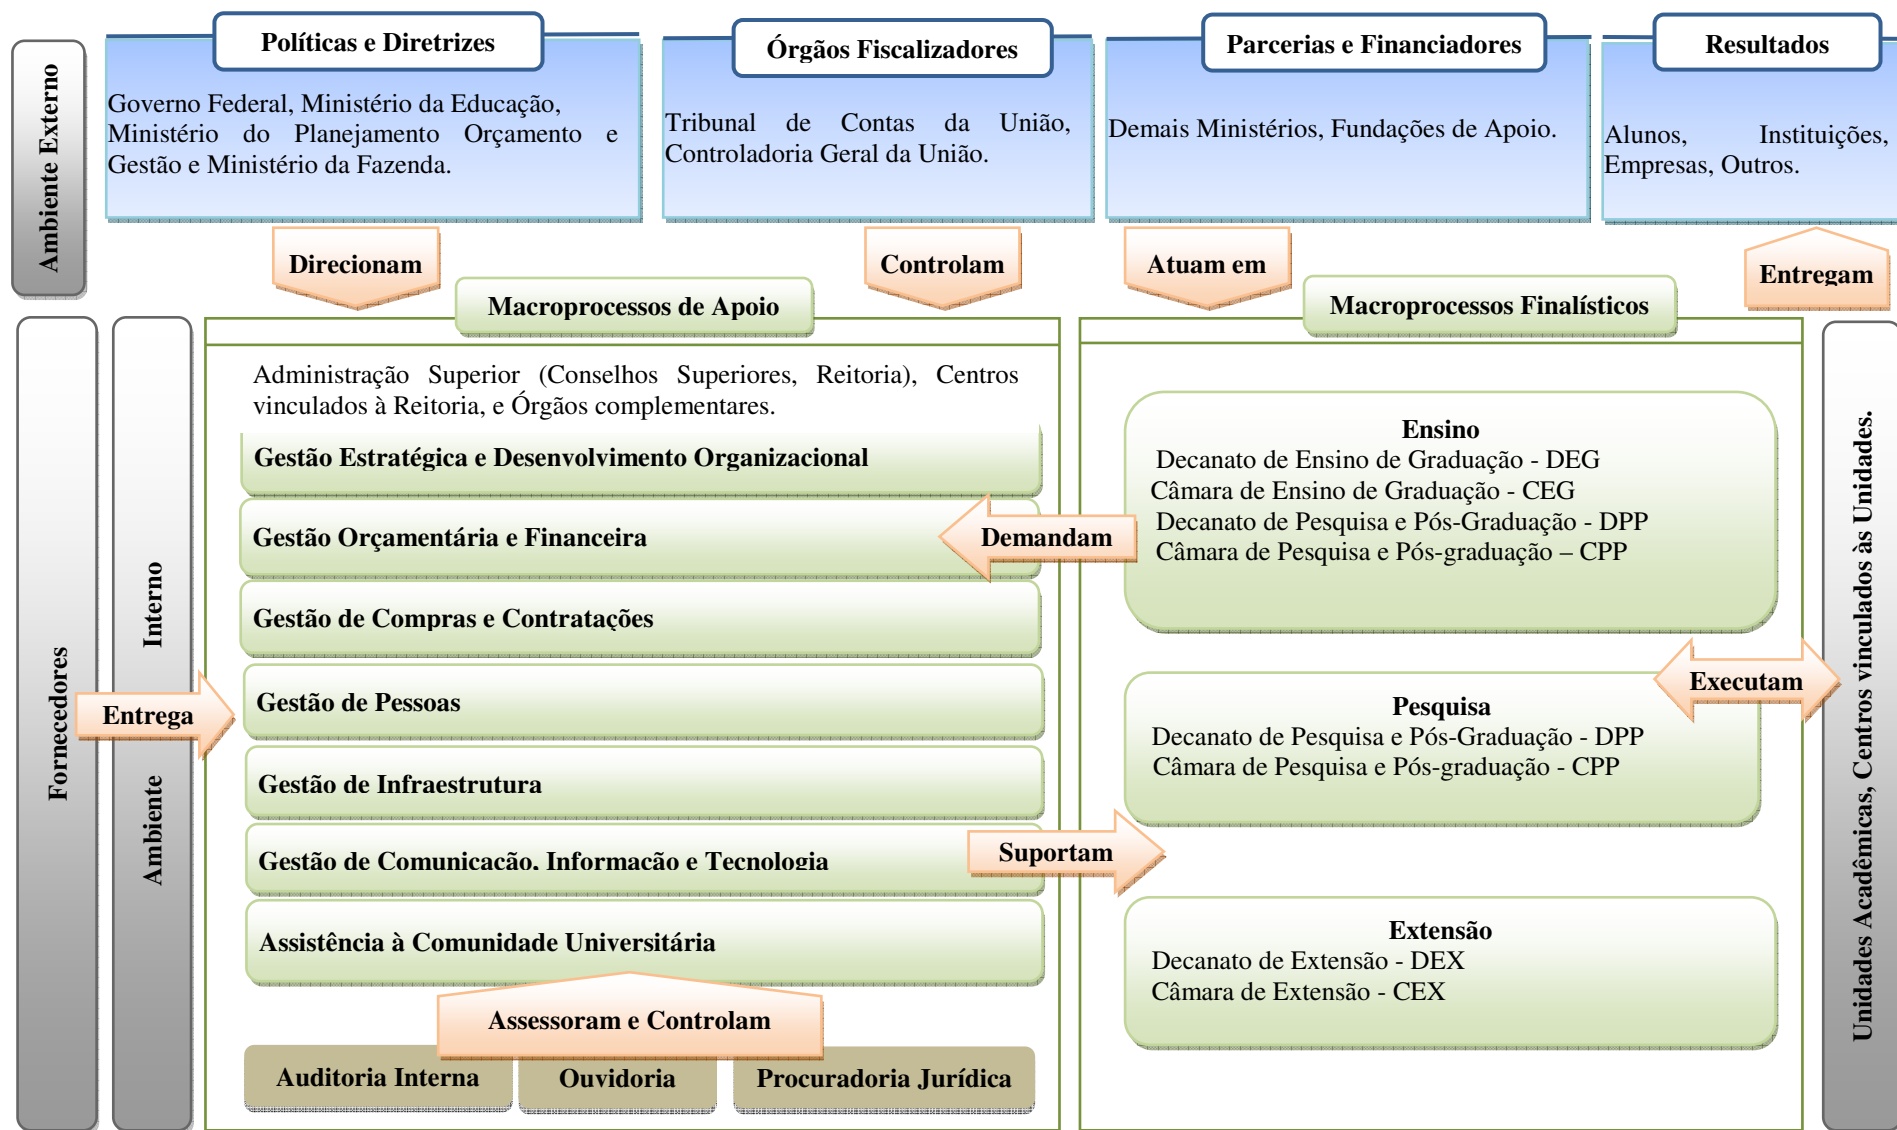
Ambiente Externo

Políticas e Diretrizes

Governo Federal, Ministério da Educação, Ministério do Planejamento Orçamento e Gestão e Ministério da Fazenda.

Órgãos Fiscalizadores

Tribunal de Contas da União, Controladoria Geral da União.

Parcerias e Financiadores

Demais Ministérios, Fundações de Apoio.

Resultados

Alunos, Instituições, Empresas, Outros.

Direcionam

Controlam

Atuam em

Entregam

Macroprocessos de Apoio

Macroprocessos Finalísticos

Fornecedores

Ambiente Interno

Entrega

Administração Superior (Conselhos Superiores, Reitoria), Centros vinculados à Reitoria, e Órgãos complementares.

Gestão Estratégica e Desenvolvimento Organizacional

Gestão Orçamentária e Financeira

Demandam

Gestão de Compras e Contratações

Gestão de Pessoas

Gestão de Infraestrutura

Gestão de Comunicação, Informação e Tecnologia

Suportam

Assistência à Comunidade Universitária

Assessoram e Controlam

Auditoria Interna

Ouvidoria

Procuradoria Jurídica

Ensino
Decanato de Ensino de Graduação - DEG
Câmara de Ensino de Graduação - CEG
Decanato de Pesquisa e Pós-Graduação - DPP
Câmara de Pesquisa e Pós-graduação – CPP

Executam

Pesquisa
Decanato de Pesquisa e Pós-Graduação - DPP
Câmara de Pesquisa e Pós-graduação - CPP

Extensão
Decanato de Extensão - DEX
Câmara de Extensão - CEX

Unidades Acadêmicas, Centros vinculados às Unidades.